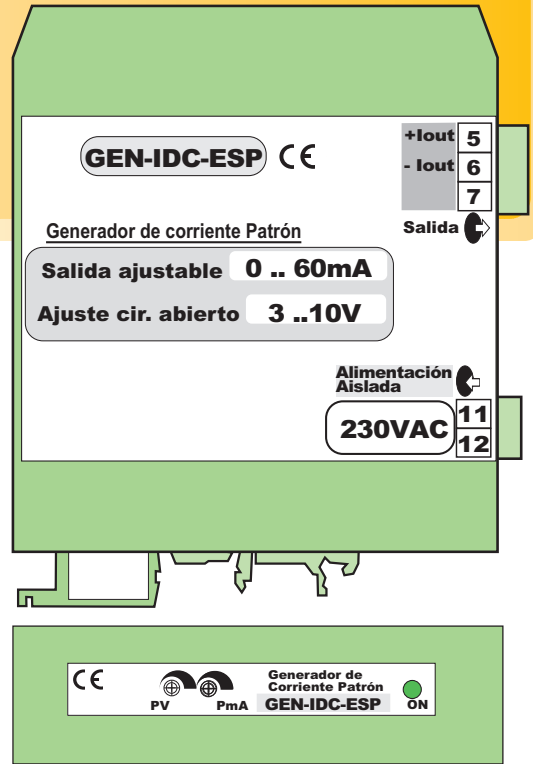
GEN-IDC-ESP CE

+Iout 5
- Iout 6
7

Salida

Generador de corriente Patrón

Salida ajustable 0 .. 60mA

Ajuste cir. abierto 3 ..10V

Alimentación Aislada

230VAC 11 12

CE

PV PmA

Generador de Corriente Patrón
GEN-IDC-ESP

ON